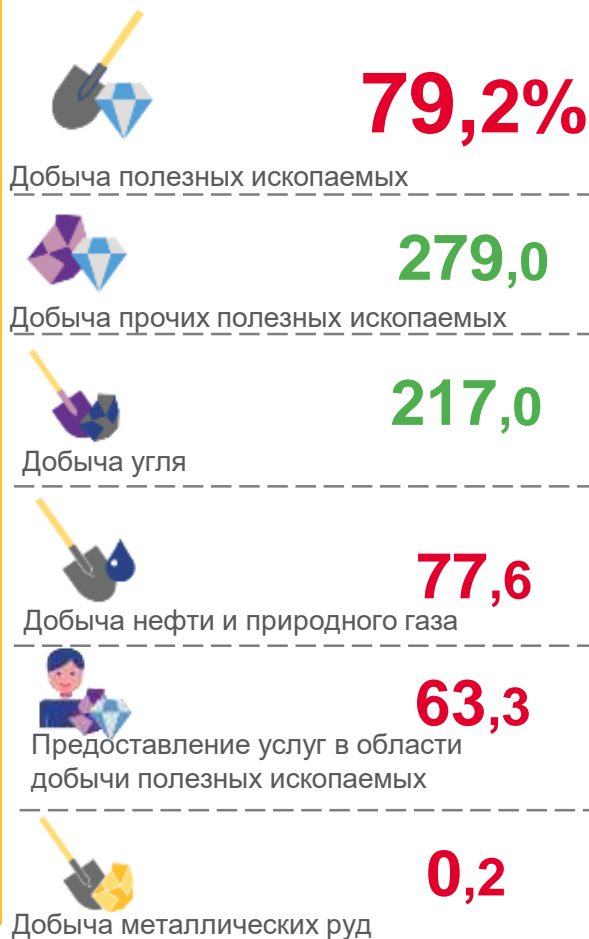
79,2%
Добыча полезных ископаемых

279,0
Добыча прочих полезных ископаемых

217,0
Добыча угля

77,6
Добыча нефти и природного газа

63,3
Предоставление услуг в области добычи полезных ископаемых

0,2
Добыча металлических руд